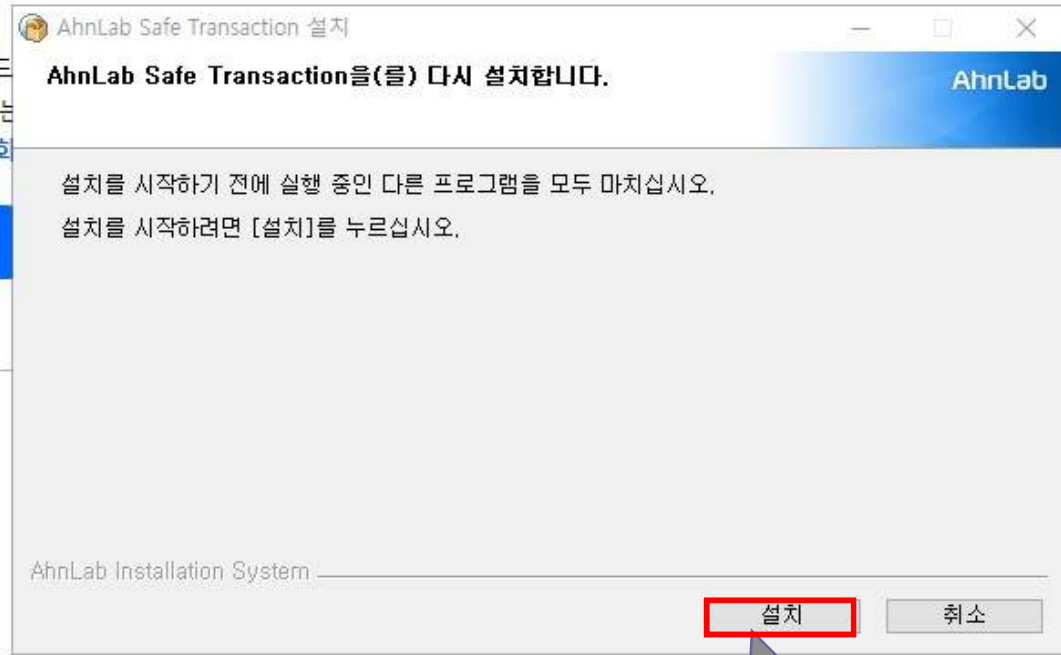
AhnLab Safe Transaction 설치

AhnLab Safe Transaction을(를) 다시 설치합니다.

AhnLab

설치를 시작하기 전에 실행 중인 다른 프로그램을 모두 마치십시오.

설치를 시작하려면 [설치]를 누르십시오.

AhnLab Installation System

설치

취소